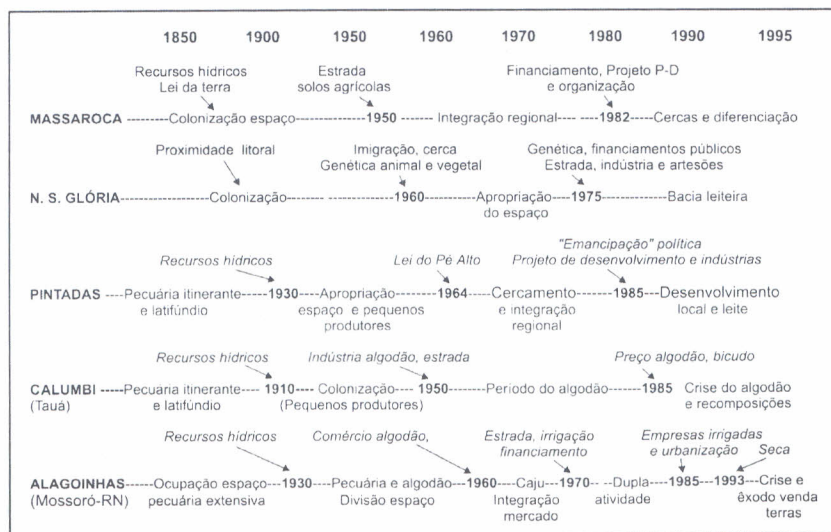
1850 1900 1950 1960 1970 1980 1990 1995

Recursos hídricos
Lei da terra

Estrada
solos agrícolas

Financiamento, Projeto P-D
e organização

MASSAROCA ---------Colonização espaço---------------**1950** -- Integração regional-----**1982**-----Cercas e diferenciação

Proximidade litoral

Imigração, cerca
Genética animal e vegetal

Genética, financiamentos públicos
Estrada, indústria e artesões

N. S. GLÓRIA------------------Colonização-------- --------------**1960**-----------Apropriação do espaço----**1975**--------------Bacia leiteira

*Recursos hídricos*

*Lei do Pé Alto*

*"Emancipação" política*
*Projeto de desenvolvimento e indústrias*

PINTADAS ----Pecuária itinerante e latifúndio-----**1930**----Apropriação espaço e pequenos produtores--------**1964**-----Cercamento e integração regional--------**1985**---Desenvolvimento local e leite

*Recursos hídricos*

*Indústria algodão, estrada*

*Preço algodão, bicudo*

CALUMBI -----Pecuária itinerante e latifúndio---- **1910**---- Colonização---- (Pequenos produtores) **1950**---------Período do algodão--------**1985** Crise do algodão e recomposições
(Tauá)

*Recursos hídricos*

*Comércio algodão,*

*Estrada, irrigação financiamento*

*Empresas irrigadas e urbanização*

*Seca*

ALAGOINHAS------Ocupação espaço pecuária extensiva----**1930**----Pecuária e algodão Divisão espaço----**1960**---Caju---**1970**-- Integração mercado ---Dupla atividade----**1985**---**1993**---Crise e êxodo venda terras
(Mossoró-RN)